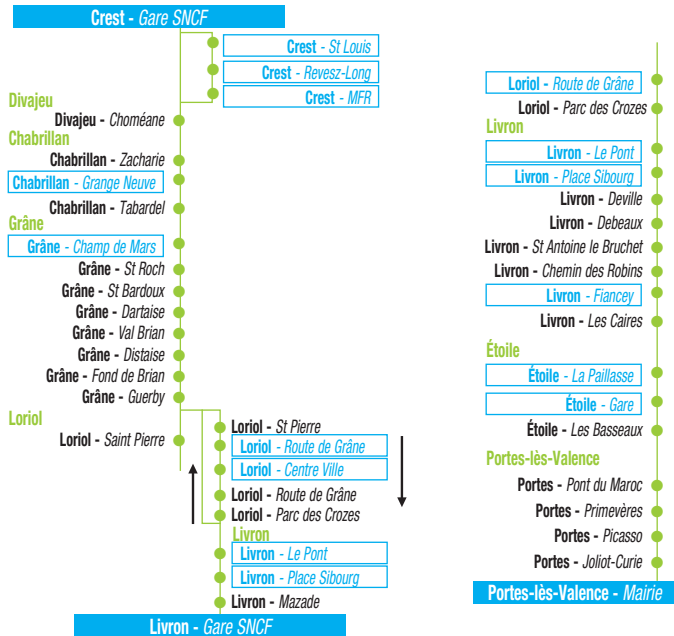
Crest - Gare SNCF

Crest - St Louis
Crest - Revesz-Long
Crest - MFR

Divajeu
Divajeu - Choméane

Chabrillan
Chabrillan - Zacharie
Chabrillan - Grange Neuve
Chabrillan - Tabardel

Grâne
Grâne - Champ de Mars
Grâne - St Roch
Grâne - St Bardoux
Grâne - Dartaise
Grâne - Val Brian
Grâne - Distaise
Grâne - Fond de Brian
Grâne - Guerby

Loriol
Loriol - Saint Pierre
Loriol - St Pierre
Loriol - Route de Grâne
Loriol - Centre Ville
Loriol - Route de Grâne
Loriol - Parc des Crozes

Livron
Livron - Le Pont
Livron - Place Sibourg
Livron - Mazade

Livron - Gare SNCF

Loriol - Route de Grâne
Loriol - Parc des Crozes

Livron
Livron - Le Pont
Livron - Place Sibourg
Livron - Deville
Livron - Debeaux
Livron - St Antoine le Bruchet
Livron - Chemin des Robins
Livron - Fiancey
Livron - Les Caires

Étoile
Étoile - La Paillasse
Étoile - Gare
Étoile - Les Basseaux

Portes-lès-Valence
Portes - Pont du Maroc
Portes - Primevères
Portes - Picasso
Portes - Joliot-Curie

Portes-lès-Valence - Mairie